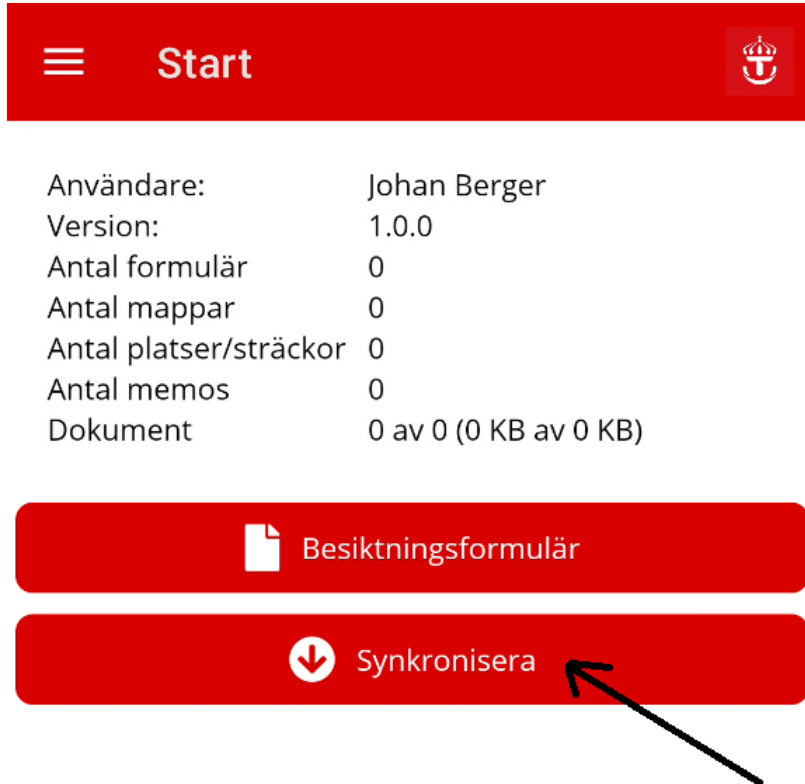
Start

| | |
|---|---|
| Användare: | Johan Berger |
| Version: | 1.0.0 |
| Antal formulär | 0 |
| Antal mappar | 0 |
| Antal platser/sträckor | 0 |
| Antal memos | 0 |
| Dokument | 0 av 0 (0 KB av 0 KB) |

Besiktningsformulär

Synkronisera